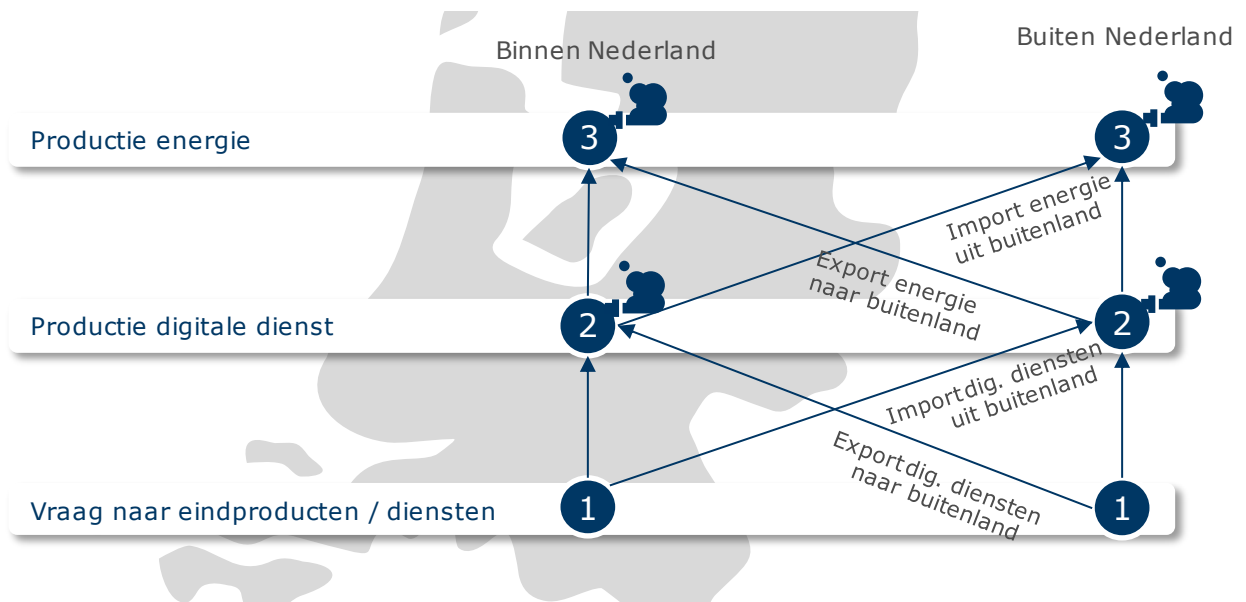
Binnen Nederland

Buiten Nederland

Productie energie

3

3

Import energie uit buitenland

Export energie naar buitenland

Productie digitale dienst

2

2

Import dig. diensten uit buitenland

Export dig. diensten naar buitenland

Vraag naar eindproducten / diensten

1

1